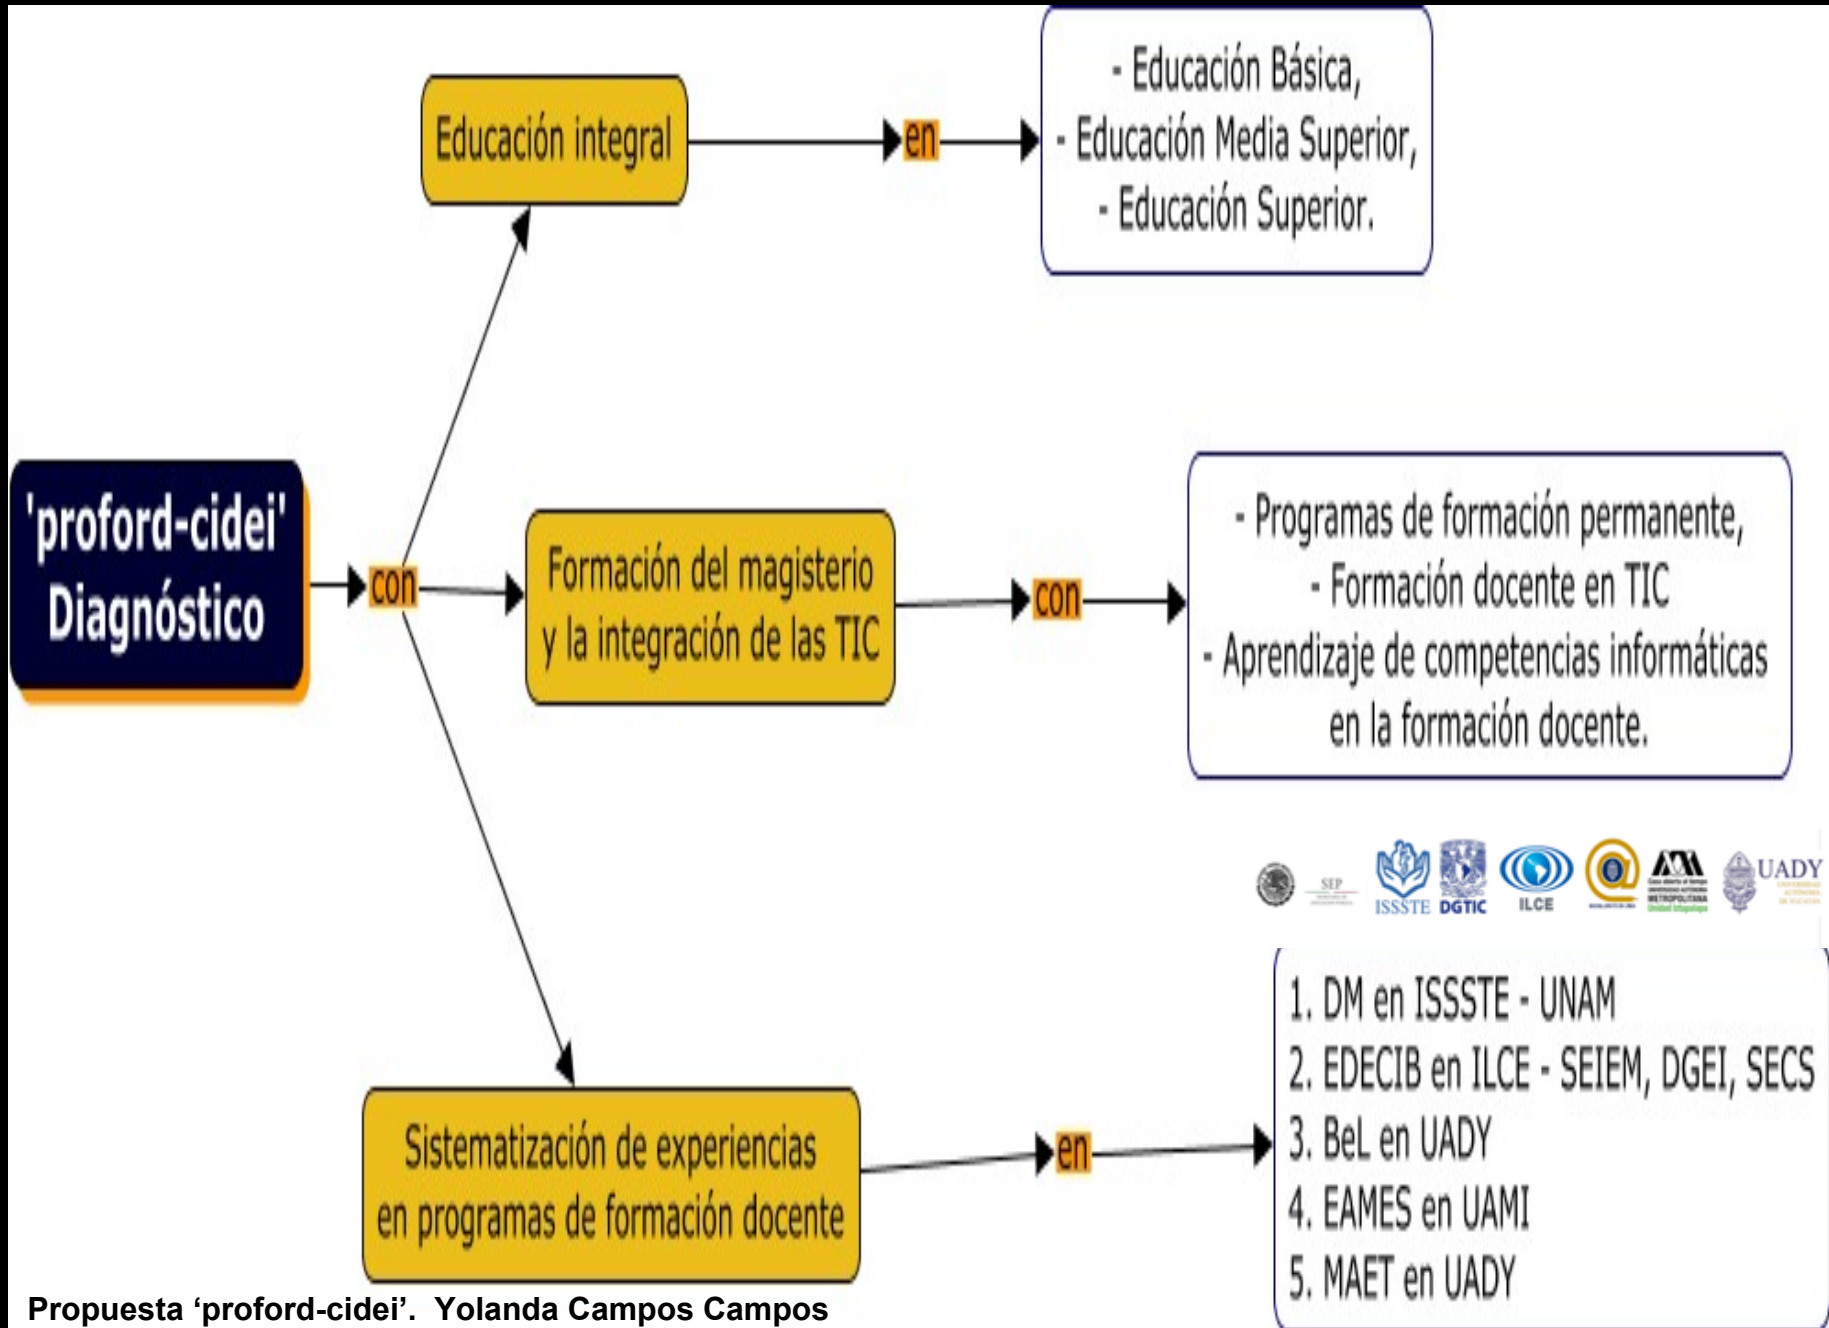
'proford-cidei' Diagnóstico

con

Educación integral

en

- Educación Básica,
- Educación Media Superior,
- Educación Superior.

Formación del magisterio y la integración de las TIC

con

- Programas de formación permanente,
- Formación docente en TIC
- Aprendizaje de competencias informáticas en la formación docente.

SEP ISSSTE DGTIC ILCE UADY

Sistematización de experiencias en programas de formación docente

en

1. DM en ISSSTE - UNAM
2. EDECIB en ILCE - SEIEM, DGEI, SECS
3. BeL en UADY
4. EAMES en UAMI
5. MAET en UADY

Propuesta 'proford-cidei'. Yolanda Campos Campos